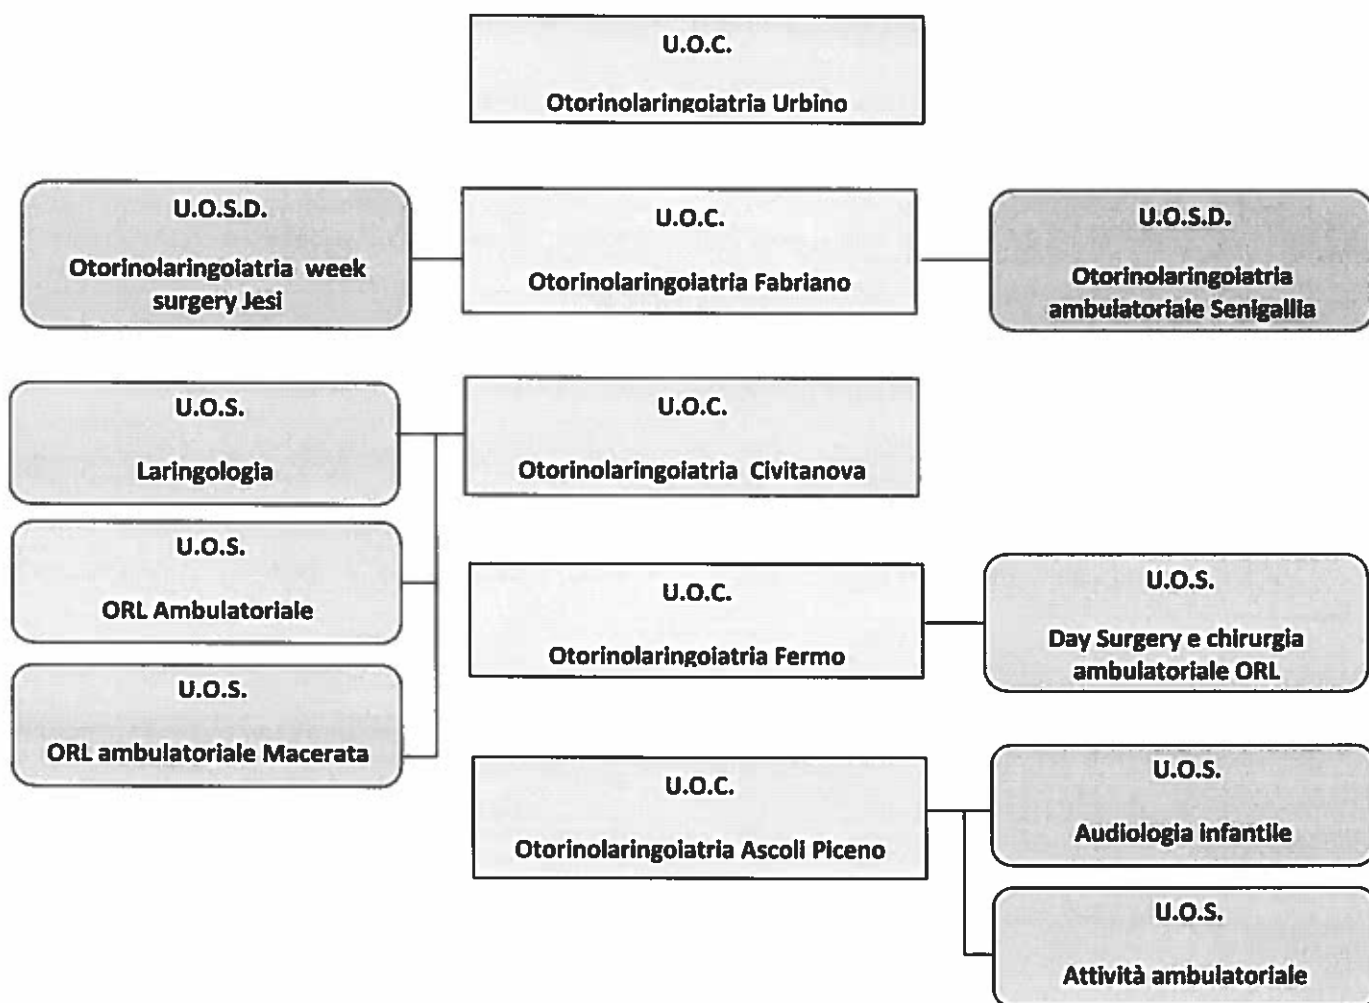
U.O.C.

Otorinolaringoiatria Urbino

U.O.S.D.

Otorinolaringoiatria week surgery Jesi

U.O.C.

Otorinolaringoiatria Fabriano

U.O.S.D.

Otorinolaringoiatria ambulatoriale Senigallia

U.O.S.

Laringologia

U.O.C.

Otorinolaringoiatria Civitanova

U.O.S.

ORL Ambulatoriale

U.O.S.

ORL ambulatoriale Macerata

U.O.C.

Otorinolaringoiatria Fermo

U.O.S.

Day Surgery e chirurgia ambulatoriale ORL

U.O.C.

Otorinolaringoiatria Ascoli Piceno

U.O.S.

Audiologia infantile

U.O.S.

Attività ambulatoriale